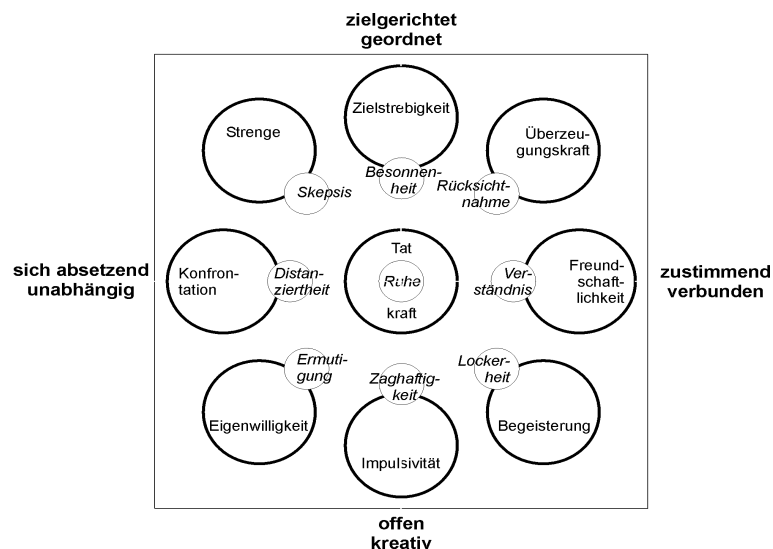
zielgerichtet
geordnet

Strenge

Zielstrebigkeit

Überzeugungskraft

Skepsis

Besonnenheit

Rücksichtnahme

sich absetzend
unabhängig

Konfrontation

Distanziertheit

Tat
Ruhe
kraft

Verständnis

Freundschaftlichkeit

zustimmend
verbunden

Ermutigung

Zaghaftigkeit

Lockerheit

Eigenwilligkeit

Impulsivität

Begeisterung

offen
kreativ